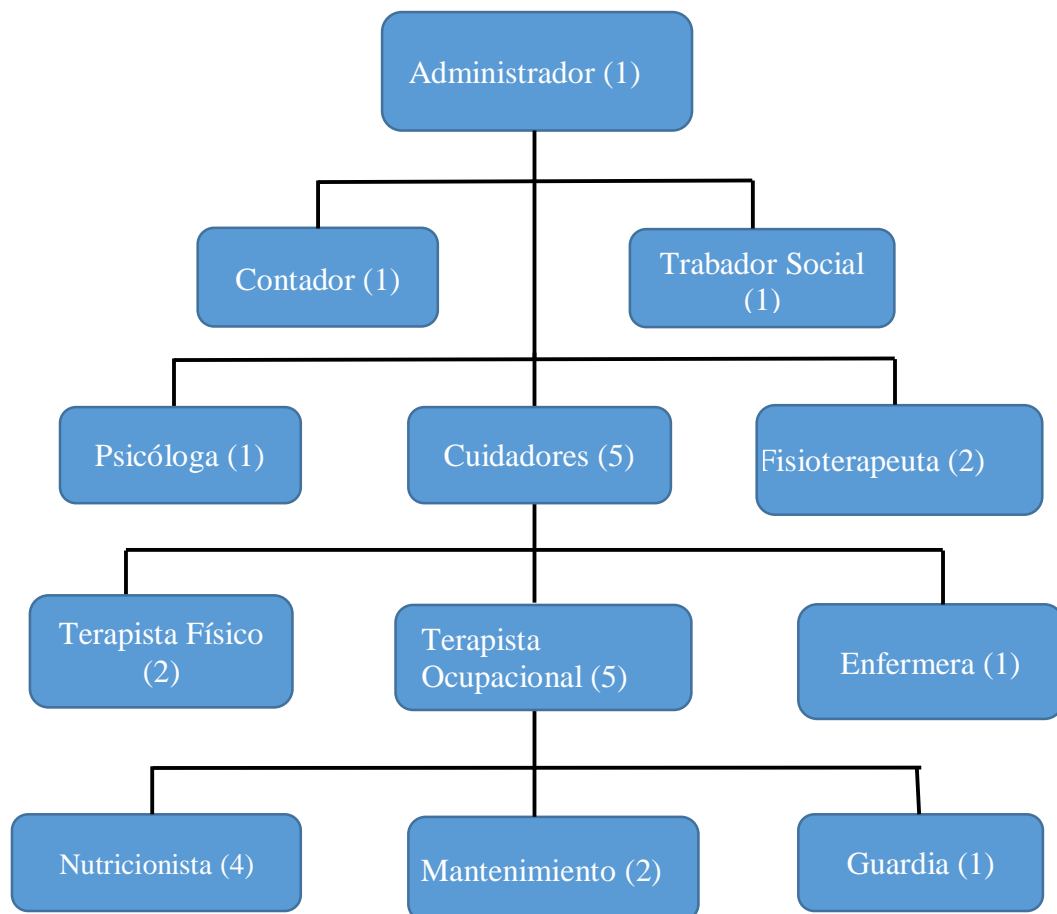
Administrador (1)

Contador (1)

Trabador Social (1)

Psicóloga (1)

Cuidadores (5)

Fisioterapeuta (2)

Terapista Físico (2)

Terapista Ocupacional (5)

Enfermera (1)

Nutricionista (4)

Mantenimiento (2)

Guardia (1)